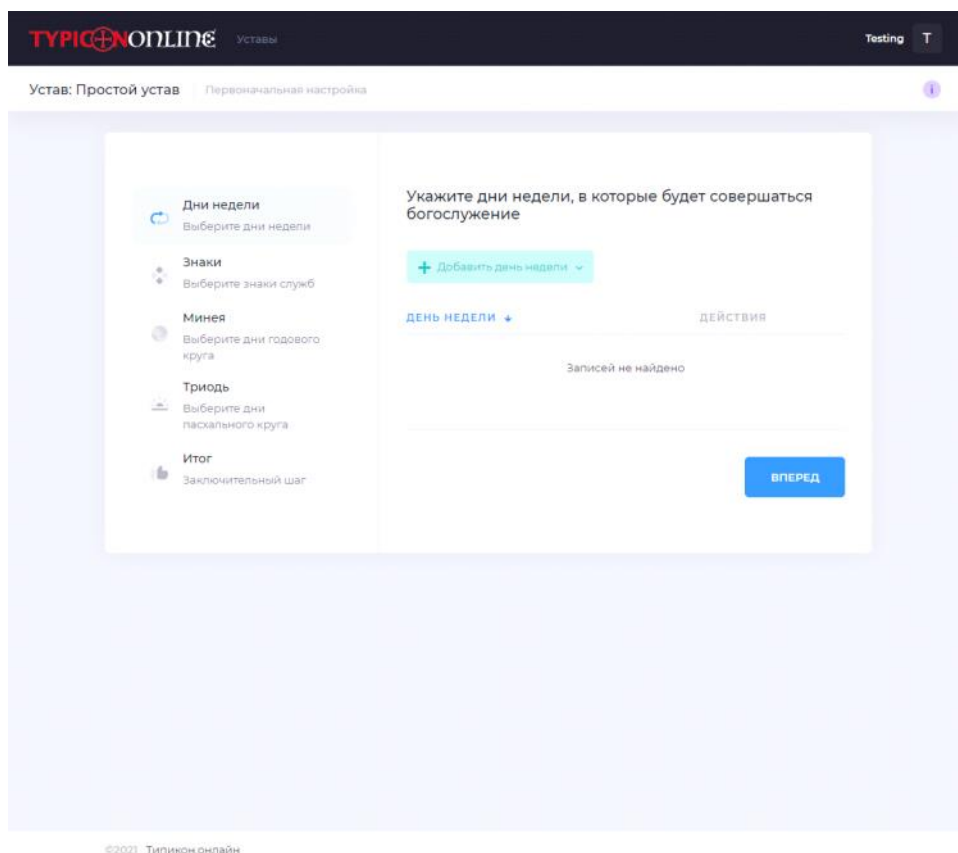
TYPICONONLINE Уставы

Testing T

Устав: Простой устав Первоначальная настройка

Дни недели
Выберите дни недели

Знаки
Выберите знаки служб

Минея
Выберите дни годового круга

Триодь
Выберите дни пасхального круга

Итог
Заключительный шаг

Укажите дни недели, в которые будет совершаться богослужение

+ Добавить день недели

| ДЕНЬ НЕДЕЛИ | ДЕЙСТВИЯ |
|---|---|
| Записей не найдено | |

ВПЕРЕД

©2021 Типикон онлайн